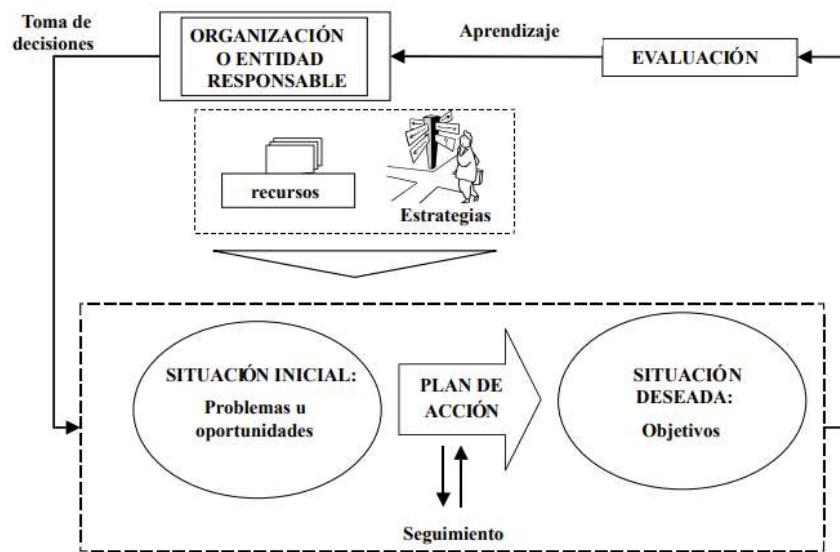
Toma de decisiones

ORGANIZACIÓN O ENTIDAD RESPONSABLE

Aprendizaje

EVALUACIÓN

recursos

Estrategias

SITUACIÓN INICIAL:
Problemas u oportunidades

PLAN DE ACCIÓN

SITUACIÓN DESEADA:
Objetivos

Seguimiento